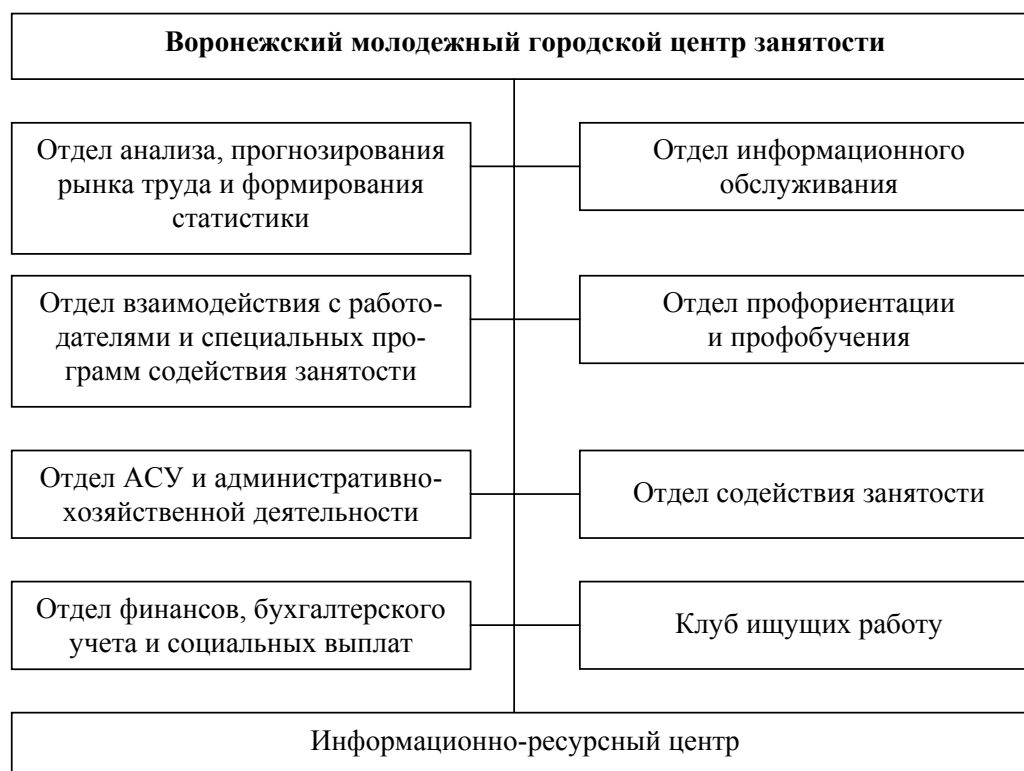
Воронежский молодежный городской центр занятости

Отдел анализа, прогнозирования рынка труда и формирования статистики

Отдел информационного обслуживания

Отдел взаимодействия с работодателями и специальных программ содействия занятости

Отдел профориентации и профобучения

Отдел АСУ и административно-хозяйственной деятельности

Отдел содействия занятости

Отдел финансов, бухгалтерского учета и социальных выплат

Клуб ищущих работу

Информационно-ресурсный центр